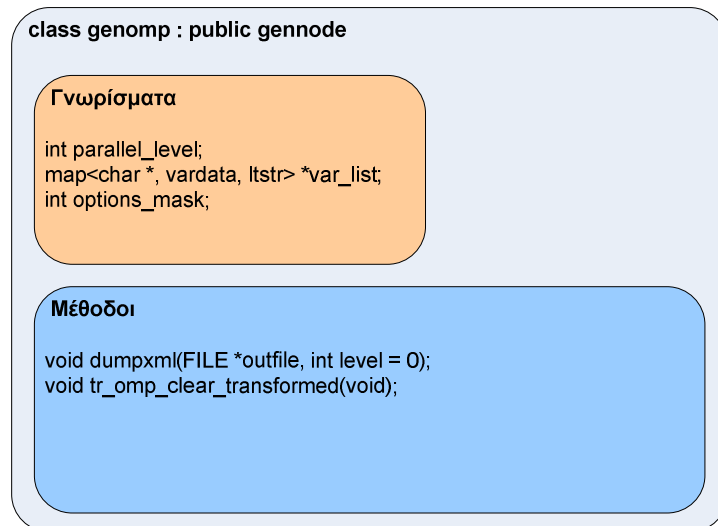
class genomp : public gennode

Γνωρίσματα

int parallel_level;
map<char *, vardata, ltstr> *var_list;
int options_mask;

Μέθοδοι

void dumpxml(FILE *outfile, int level = 0);
void tr_omp_clear_transformed(void);